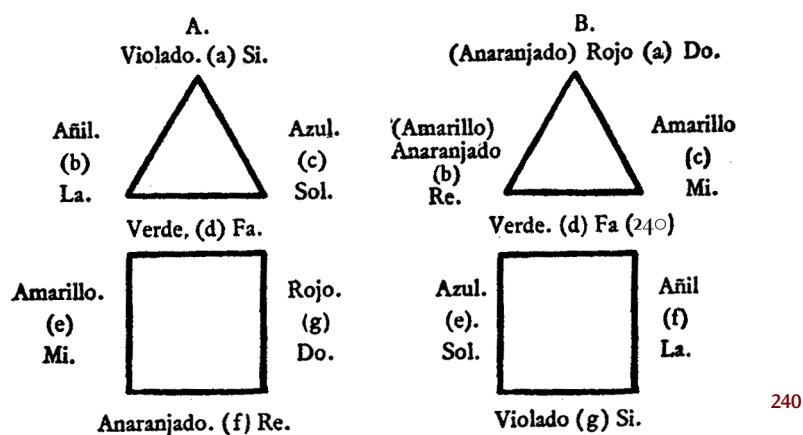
A.
Violado. (a) Si.

Añil.
(b)
La.

Azul.
(c)
Sol.

Verde, (d) Fa.

Amarillo.
(e)
Mi.

Rojo.
(g)
Do.

Anaranjado. (f) Re.

B.
(Anaranjado) Rojo (a) Do.

(Amarillo)
Anaranjado
(b)
Re.

Amarillo
(c)
Mi.

Verde. (d) Fa (240)

Azul.
(e).
Sol.

Añil
(f)
La.

Violado (g) Si.

240